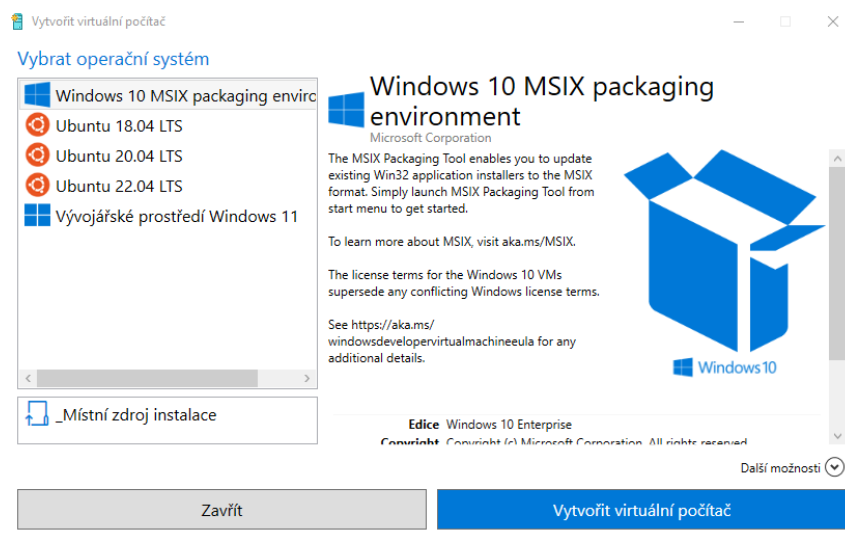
Vytvořit virtuální počítač

Vybrat operační systém

Windows 10 MSIX packaging enviro
Ubuntu 18.04 LTS
Ubuntu 20.04 LTS
Ubuntu 22.04 LTS
Vývojářské prostředí Windows 11

Windows 10 MSIX packaging environment
Microsoft Corporation

The MSIX Packaging Tool enables you to update existing Win32 application installers to the MSIX format. Simply launch MSIX Packaging Tool from start menu to get started.

To learn more about MSIX, visit aka.ms/MSIX.

The license terms for the Windows 10 VMs supersede any conflicting Windows license terms.

See https://aka.ms/windowsdevelopervirtualmachineeula for any additional details.

Windows10

Edice Windows 10 Enterprise
Copyright Copyright (c) Microsoft Corporation. All rights reserved

_Místní zdroj instalace

Další možnosti

Zavřít

Vytvořit virtuální počítač